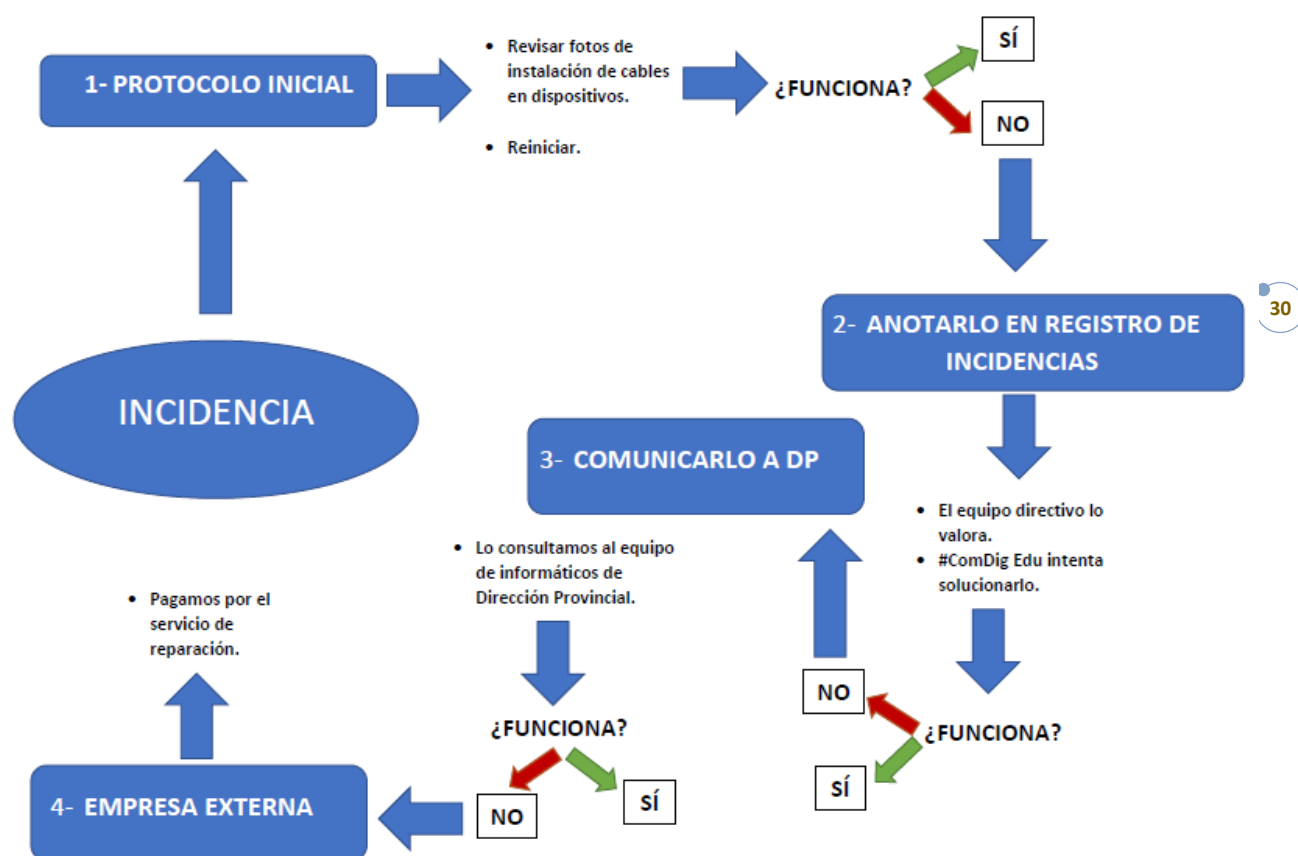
1- PROTOCOLO INICIAL

• Revisar fotos de instalación de cables en dispositivos.

• Reiniciar.

¿FUNCIONA?

SÍ

NO

30

2- ANOTARLO EN REGISTRO DE INCIDENCIAS

INCIDENCIA

3- COMUNICARLO A DP

• El equipo directivo lo valora.
• #ComDig Edu intenta solucionarlo.

• Lo consultamos al equipo de informáticos de Dirección Provincial.

• Pagamos por el servicio de reparación.

NO

¿FUNCIONA?

SÍ

¿FUNCIONA?

4- EMPRESA EXTERNA

NO

SÍ